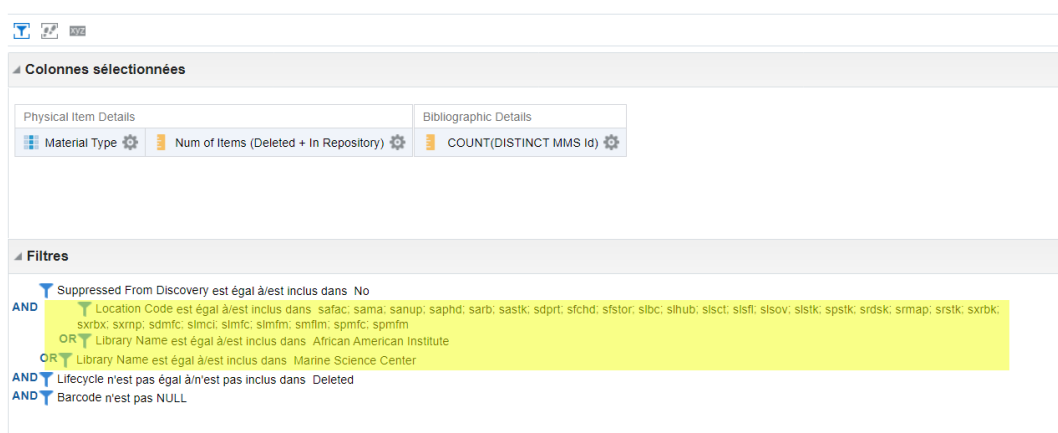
Colonnes sélectionnées

| Physical Item Details | | Bibliographic Details |
|---|---|---|
| Material Type | Num of Items (Deleted + In Repository) | COUNT(DISTINCT MMS Id) |

Filtres

Suppressed From Discovery est égal à/est inclus dans No
AND Location Code est égal à/est inclus dans safac; sama; sanup; saphd; sarb; sastk; sdprt; sfchd; sfstor; slbc; slhub; slsct; slsfl; slsov; slstk; spstk; srdsk; srmap; srstk; sxrbk; sxrbx; sxrnp; sdmfc; slmci; slmfc; slmfm; smflm; spmfc; spmfm
OR Library Name est égal à/est inclus dans African American Institute
OR Library Name est égal à/est inclus dans Marine Science Center
AND Lifecycle n'est pas égal à/n'est pas inclus dans Deleted
AND Barcode n'est pas NULL